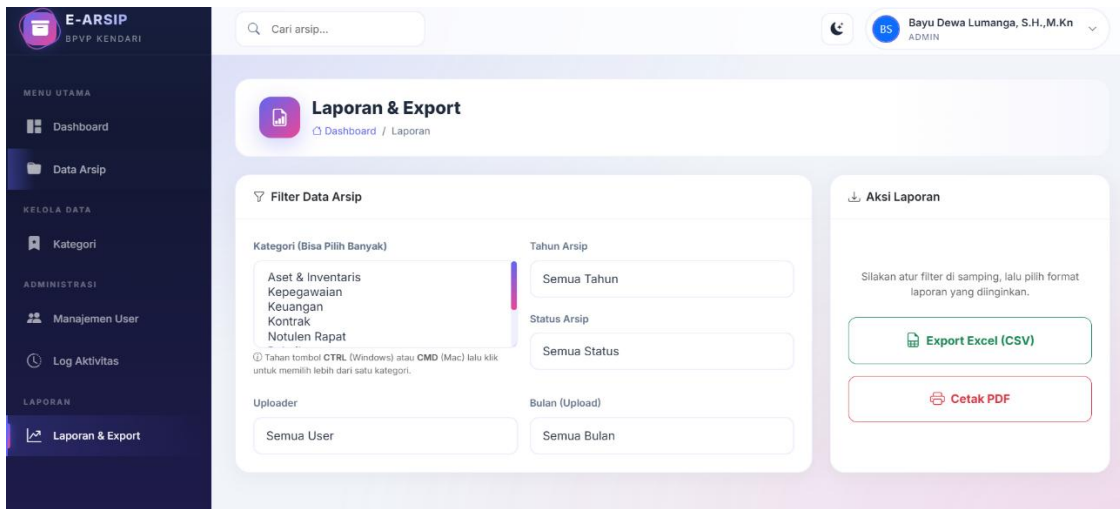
E-ARSIP
BPVP KENDARI

Cari arsip...

BS Bayu Dewa Lumanga, S.H.,M.Kn
ADMIN

MENU UTAMA
Dashboard
Data Arsip
KELOLA DATA
Kategori
ADMINISTRASI
Manajemen User
Log Aktivitas
LAPORAN
Laporan & Export

Laporan & Export
Dashboard / Laporan

Filter Data Arsip

Kategori (Bisa Pilih Banyak)
Aset & Inventaris
Kepegawaian
Keuangan
Kontrak
Notulen Rapat
Tahan tombol **CTRL** (Windows) atau **CMD** (Mac) lalu klik untuk memilih lebih dari satu kategori.

Tahun Arsip
Semua Tahun

Status Arsip
Semua Status

Uploader
Semua User

Bulan (Upload)
Semua Bulan

Aksi Laporan

Silakan atur filter di samping, lalu pilih format laporan yang diinginkan.

Export Excel (CSV)

Cetak PDF